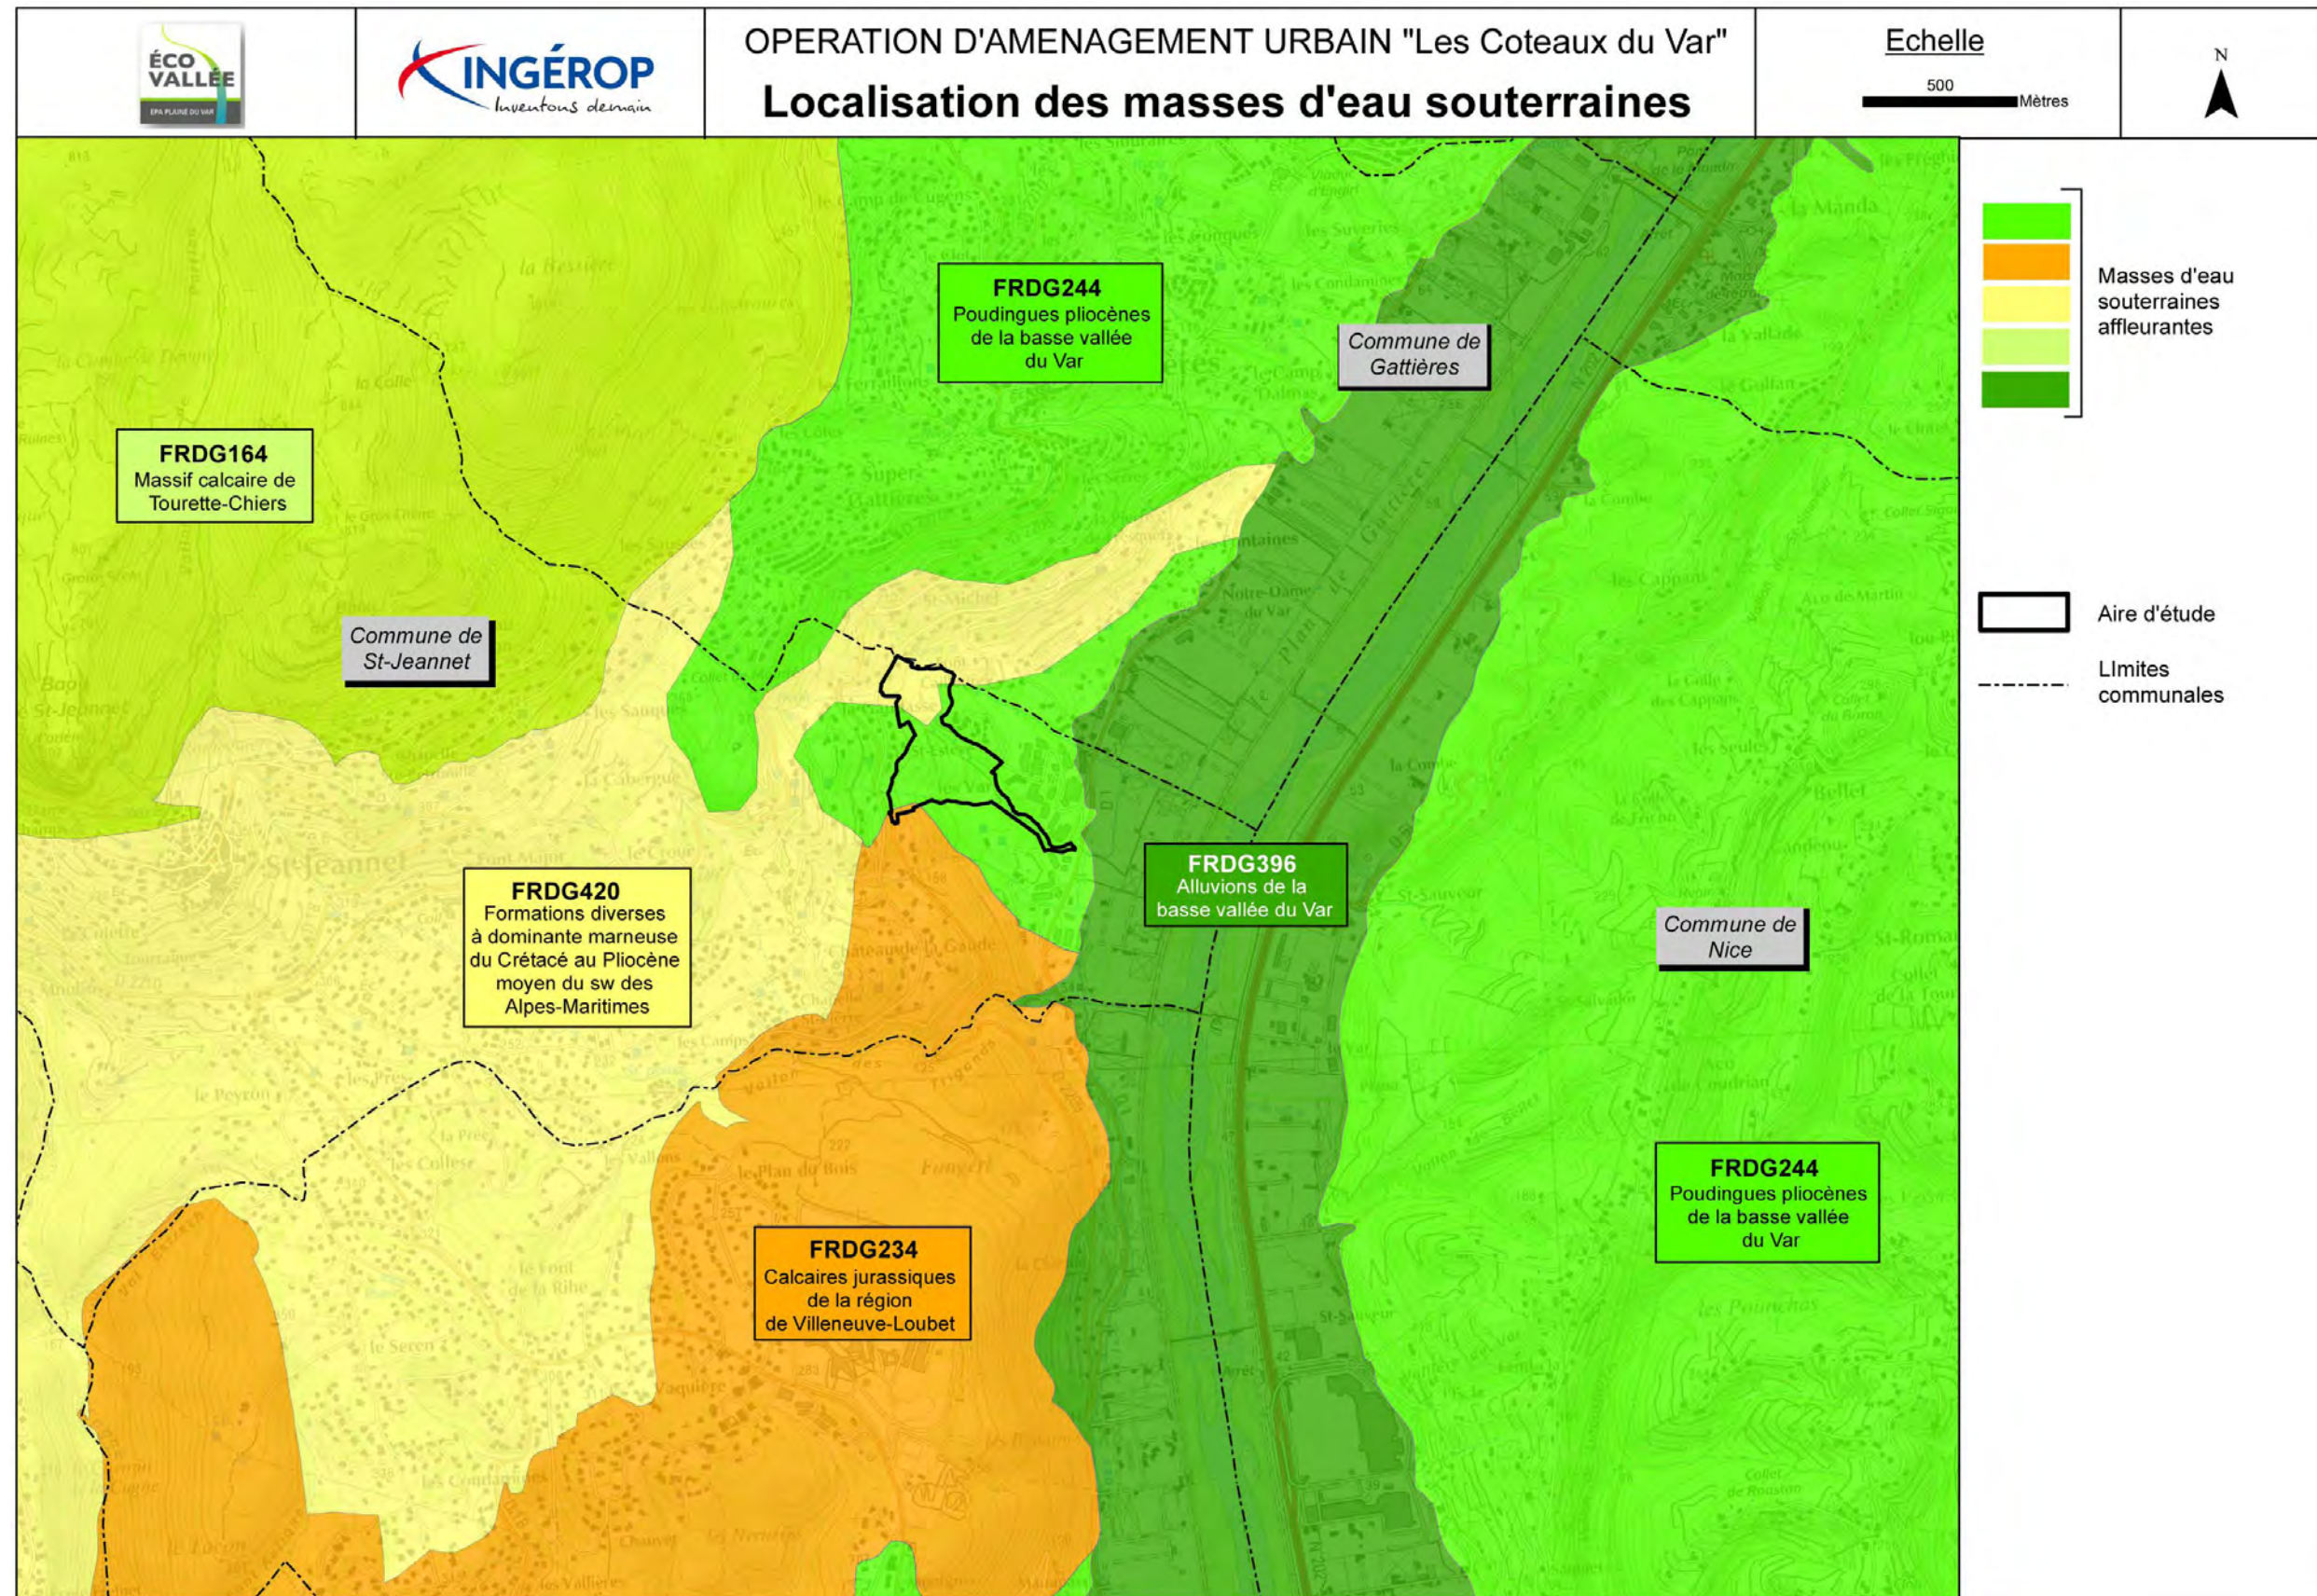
ÉCO VALLÉE
EPA PLAINE DU VAR

INGÉROP
Inventons demain

OPERATION D'AMENAGEMENT URBAIN "Les Coteaux du Var"
Localisation des masses d'eau souterraines

Echelle
500
Mètres

N

FRDG244
Poudingues pliocènes de la basse vallée du Var

Commune de Gattières

FRDG164
Massif calcaire de Tourette-Chiers

Commune de St-Jeannet

FRDG420
Formations diverses à dominante marneuse du Crétacé au Pliocène moyen du sw des Alpes-Maritimes

FRDG396
Alluvions de la basse vallée du Var

Commune de Nice

FRDG244
Poudingues pliocènes de la basse vallée du Var

FRDG234
Calcaires jurassiques de la région de Villeneuve-Loubet

Masses d'eau souterraines affleurantes

Aire d'étude

LImites communales